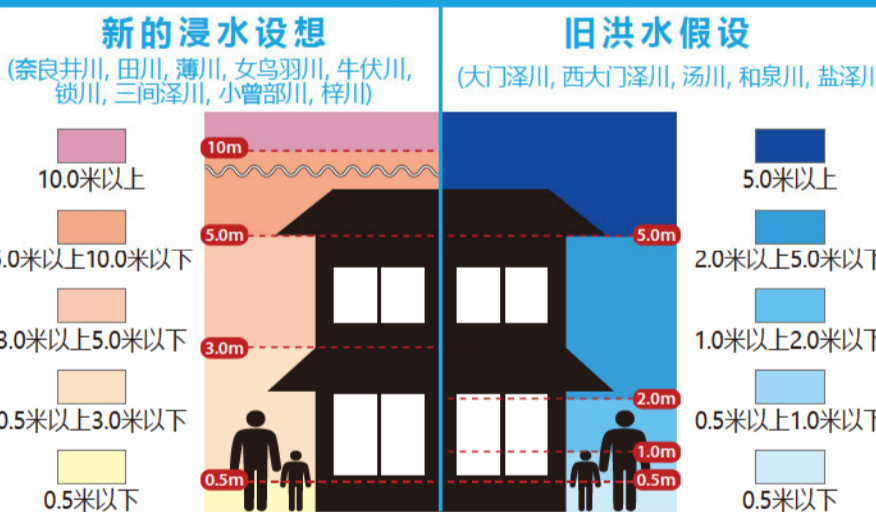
新的浸水设想
(奈良井川, 田川, 薄川, 女鸟羽川, 牛伏川, 锁川, 三间泽川, 小曾部川, 梓川)

10.0米以上
.0米以上10.0米以下
3.0米以上5.0米以下
0.5米以上3.0米以下
0.5米以下

10m
5.0m
3.0m
0.5m

旧洪水假设
(大门泽川, 西大门泽川, 汤川, 和泉川, 盐泽川

5.0m
2.0m
1.0m
0.5m

5.0米以上
2.0米以上5.0米以下
1.0米以上2.0米以下
0.5米以上1.0米以下
0.5米以下